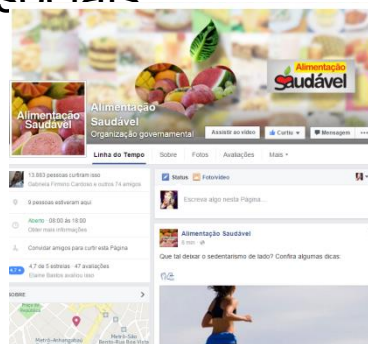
Alimentação Saudável

Alimentação Saudável

Alimentação Saudável
Organização governamental

Assistir ao vídeo
Curtir
Mensagem

Linha do Tempo
Sobre
Fotos
Avaliações
Mais

13.863 pessoas curtiram isso
Gabriela Firmino Cardoso e outros 74 amigos

9 pessoas estiveram aqui

Aberto · 08:00 às 18:00
Obter mais informações

Convidar amigos para curtir esta Página

4,7 de 5 estrelas · 49 avaliações
Eliane Bastos avaliou isso

SOBRE

Status
Foto/vídeo

Escreva algo nesta Página...

Alimentação Saudável
6 min

Que tal deixar o sedentarismo de lado? Confira algumas dicas: